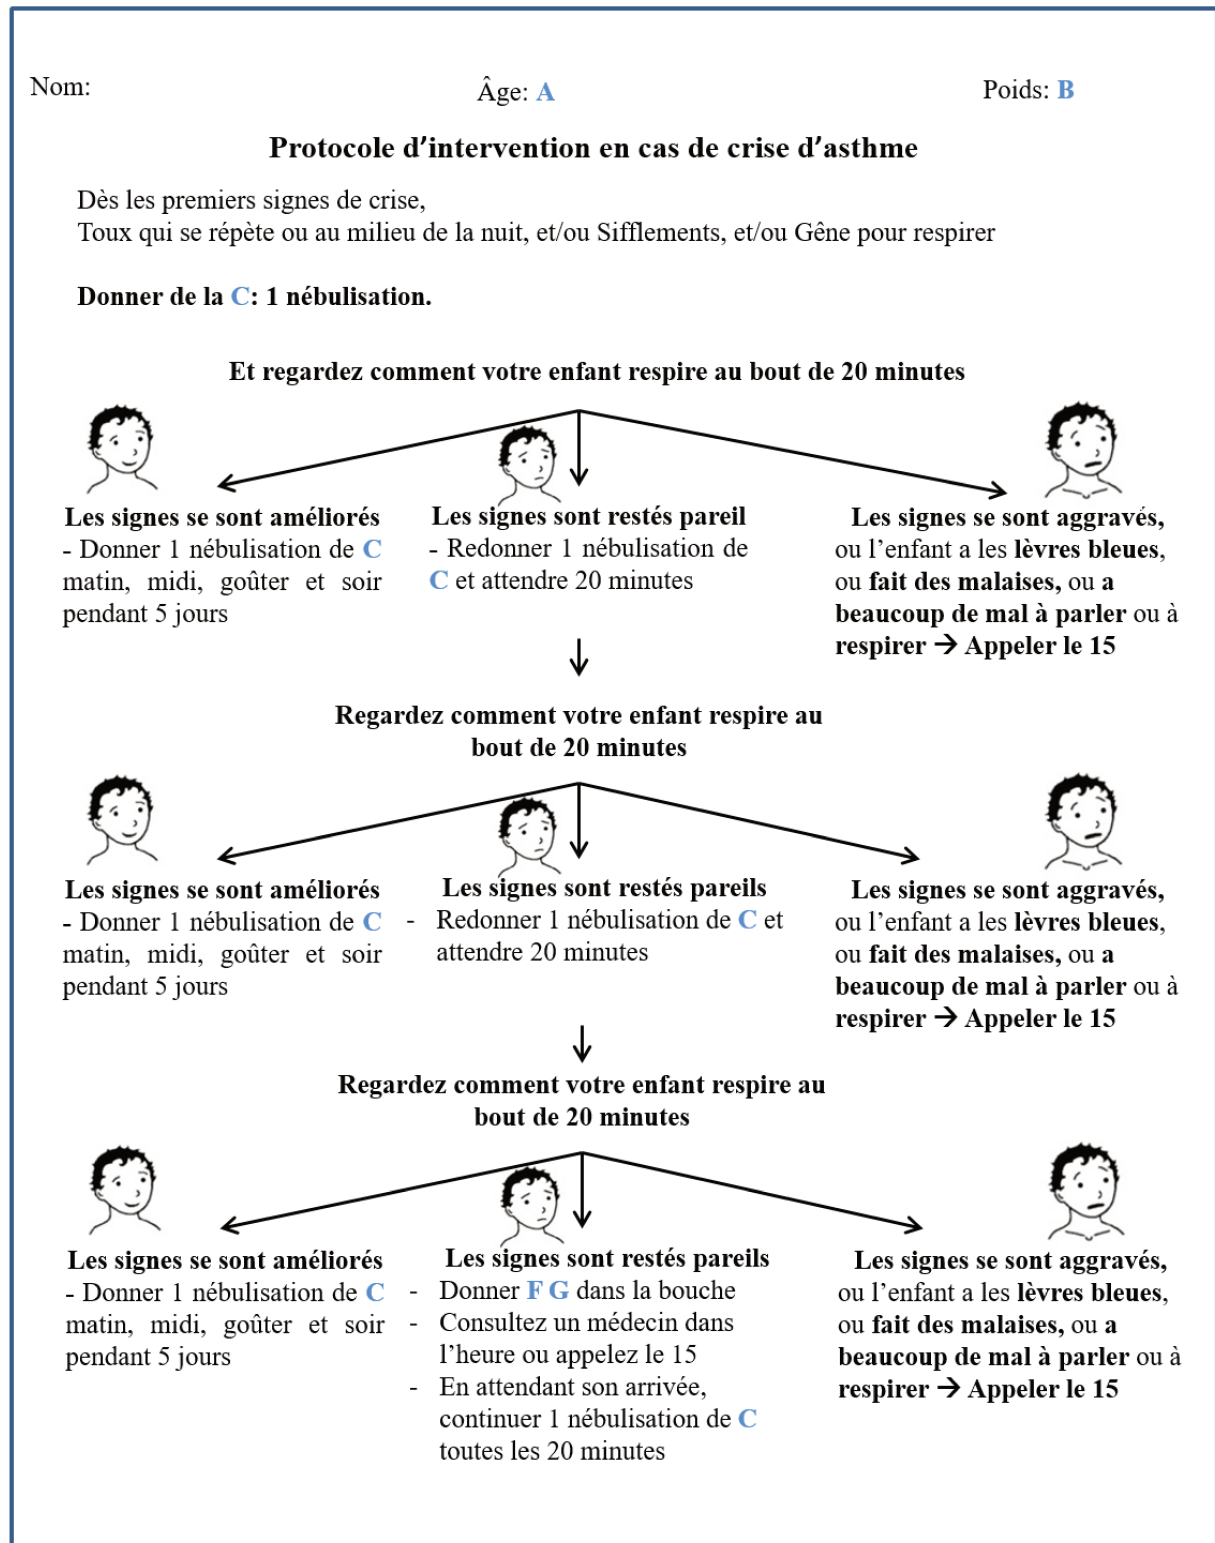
Nom: Âge: A Poids: B

**Protocole d'intervention en cas de crise d'asthme**

Dès les premiers signes de crise,
Toux qui se répète ou au milieu de la nuit, et/ou Sifflements, et/ou Gêne pour respirer

**Donner de la C: 1 nébulisation.**

**Et regardez comment votre enfant respire au bout de 20 minutes**

**Les signes se sont améliorés**
- Donner 1 nébulisation de C matin, midi, goûter et soir pendant 5 jours

**Les signes sont restés pareil**
- Redonner 1 nébulisation de C et attendre 20 minutes

**Les signes se sont aggravés,** ou l'enfant a les **lèvres bleues,** ou **fait des malaises,** ou **a beaucoup de mal à parler** ou à **respirer → Appeler le 15**

↓

**Regardez comment votre enfant respire au bout de 20 minutes**

**Les signes se sont améliorés**
- Donner 1 nébulisation de C matin, midi, goûter et soir pendant 5 jours

**Les signes sont restés pareils**
- Redonner 1 nébulisation de C et attendre 20 minutes

**Les signes se sont aggravés,** ou l'enfant a les **lèvres bleues,** ou **fait des malaises,** ou **a beaucoup de mal à parler** ou à **respirer → Appeler le 15**

↓

**Regardez comment votre enfant respire au bout de 20 minutes**

**Les signes se sont améliorés**
- Donner 1 nébulisation de C matin, midi, goûter et soir pendant 5 jours

**Les signes sont restés pareils**
- Donner F G dans la bouche
- Consultez un médecin dans l'heure ou appelez le 15
- En attendant son arrivée, continuer 1 nébulisation de C toutes les 20 minutes

**Les signes se sont aggravés,** ou l'enfant a les **lèvres bleues,** ou **fait des malaises,** ou **a beaucoup de mal à parler** ou à **respirer → Appeler le 15**